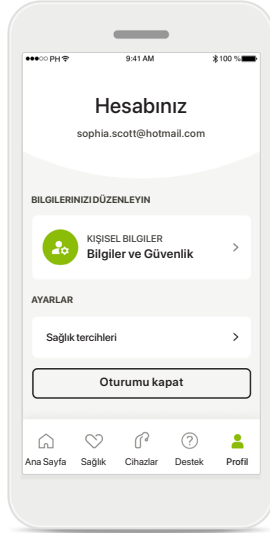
●●●○○ PH 9:41 AM 100 %

Hesabınız

sophia.scott@hotmail.com

BILGILERINIZI DÜZENLEYIN

KIŞISEL BILGILER
Bilgiler ve Güvenlik

AYARLAR

Sağlık tercihleri

Oturumu kapat

Ana Sayfa Sağlık Cihazlar Destek Profil